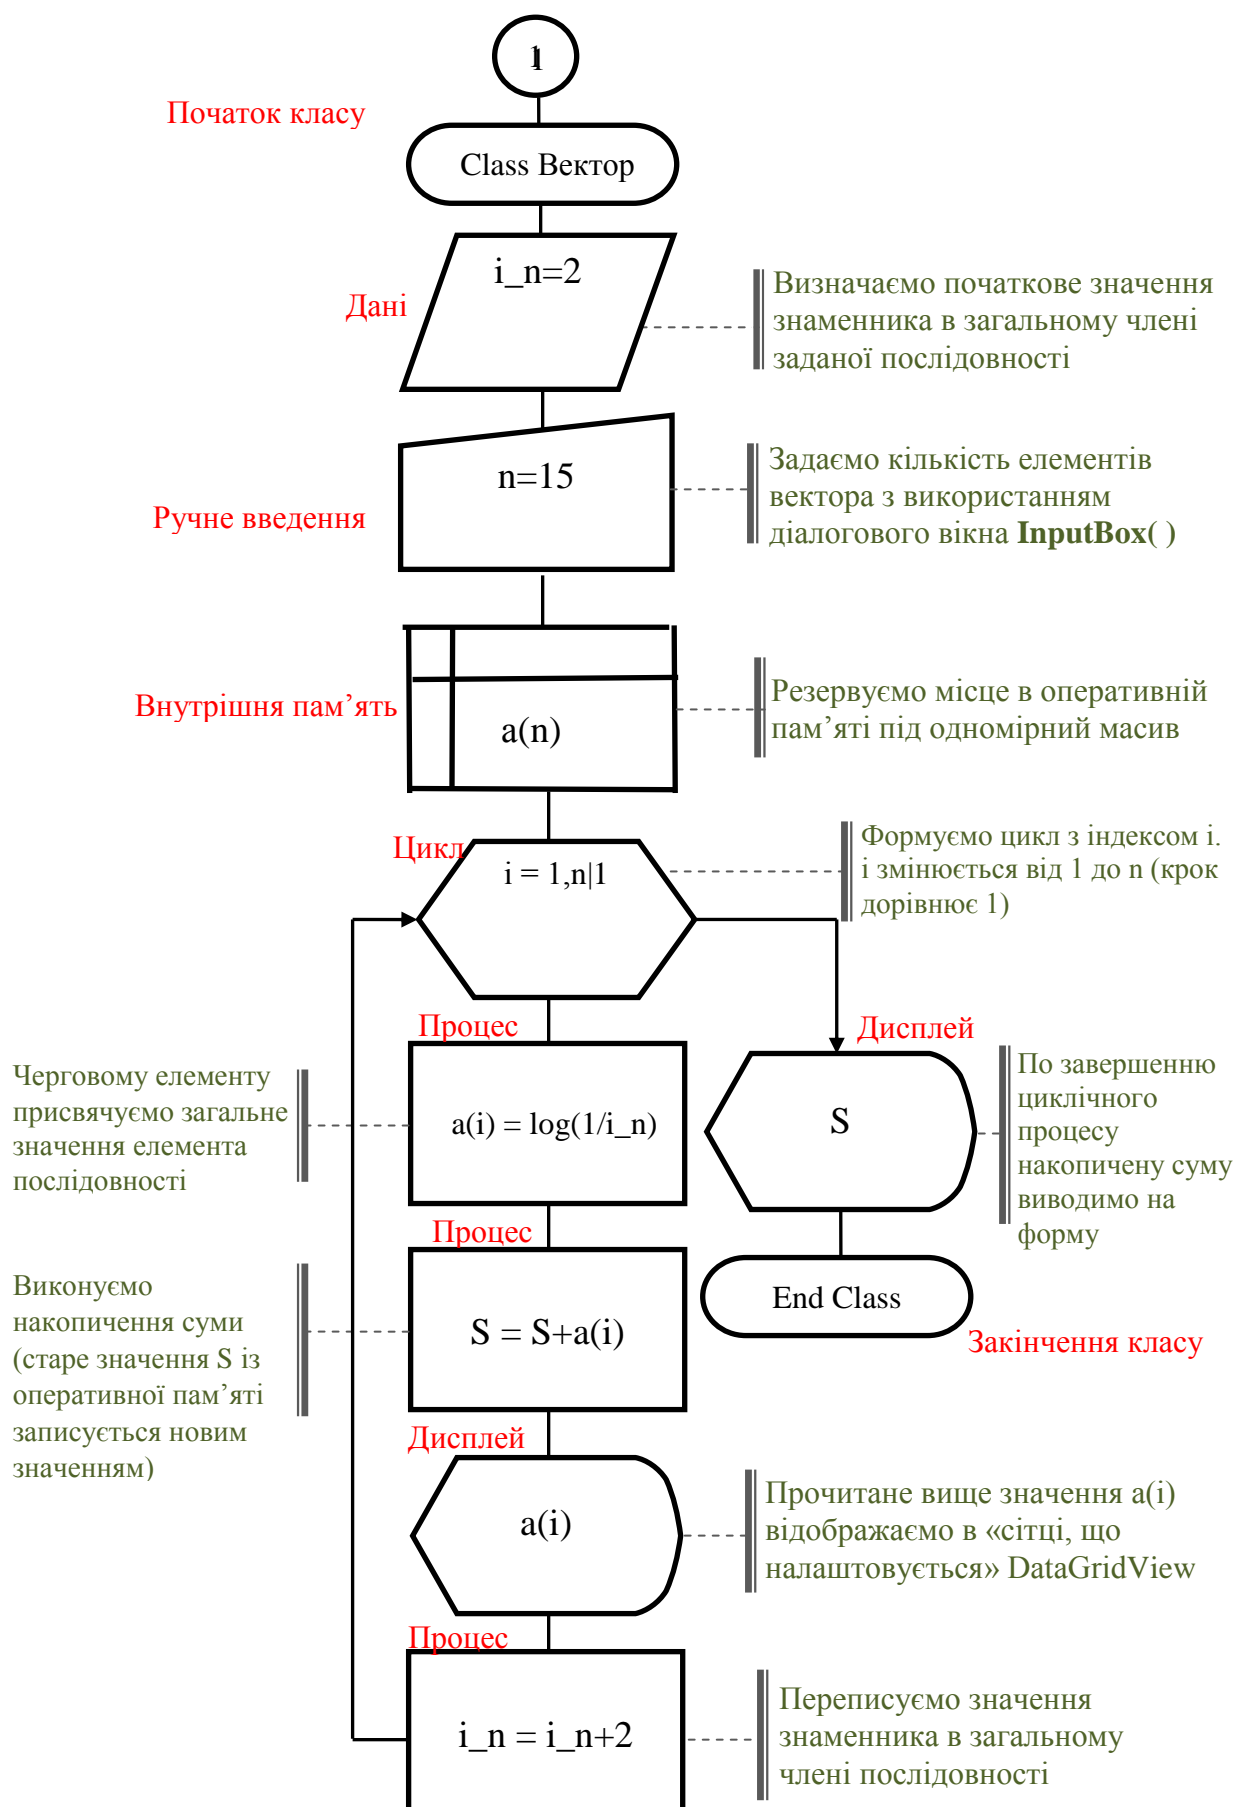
1

Початок класу

Class Вектор

i_n=2

Дані

Визначаємо початкове значення знаменника в загальному члені заданої послідовності

n=15

Ручне введення

Задаємо кількість елементів вектора з використанням діалогового вікна **InputBox( )**

Внутрішня пам’ять

a(n)

Резервуємо місце в оперативній пам’яті під одномірний масив

Цикл

i = 1,n|1

Формуємо цикл з індексом i. i змінюється від 1 до n (крок дорівнює 1)

Процес

Черговому елементу присвячуємо загальне значення елемента послідовності

a(i) = log(1/i_n)

Дисплей

S

По завершенню циклічного процесу накопичену суму виводимо на форму

End Class

Закінчення класу

Процес

Виконуємо накопичення суми (старе значення S із оперативної пам’яті записується новим значенням)

S = S+a(i)

Дисплей

a(i)

Прочитане вище значення a(i) відображаємо в «сітці, що налаштовується» DataGridView

Процес

i_n = i_n+2

Переписуємо значення знаменника в загальному члені послідовності